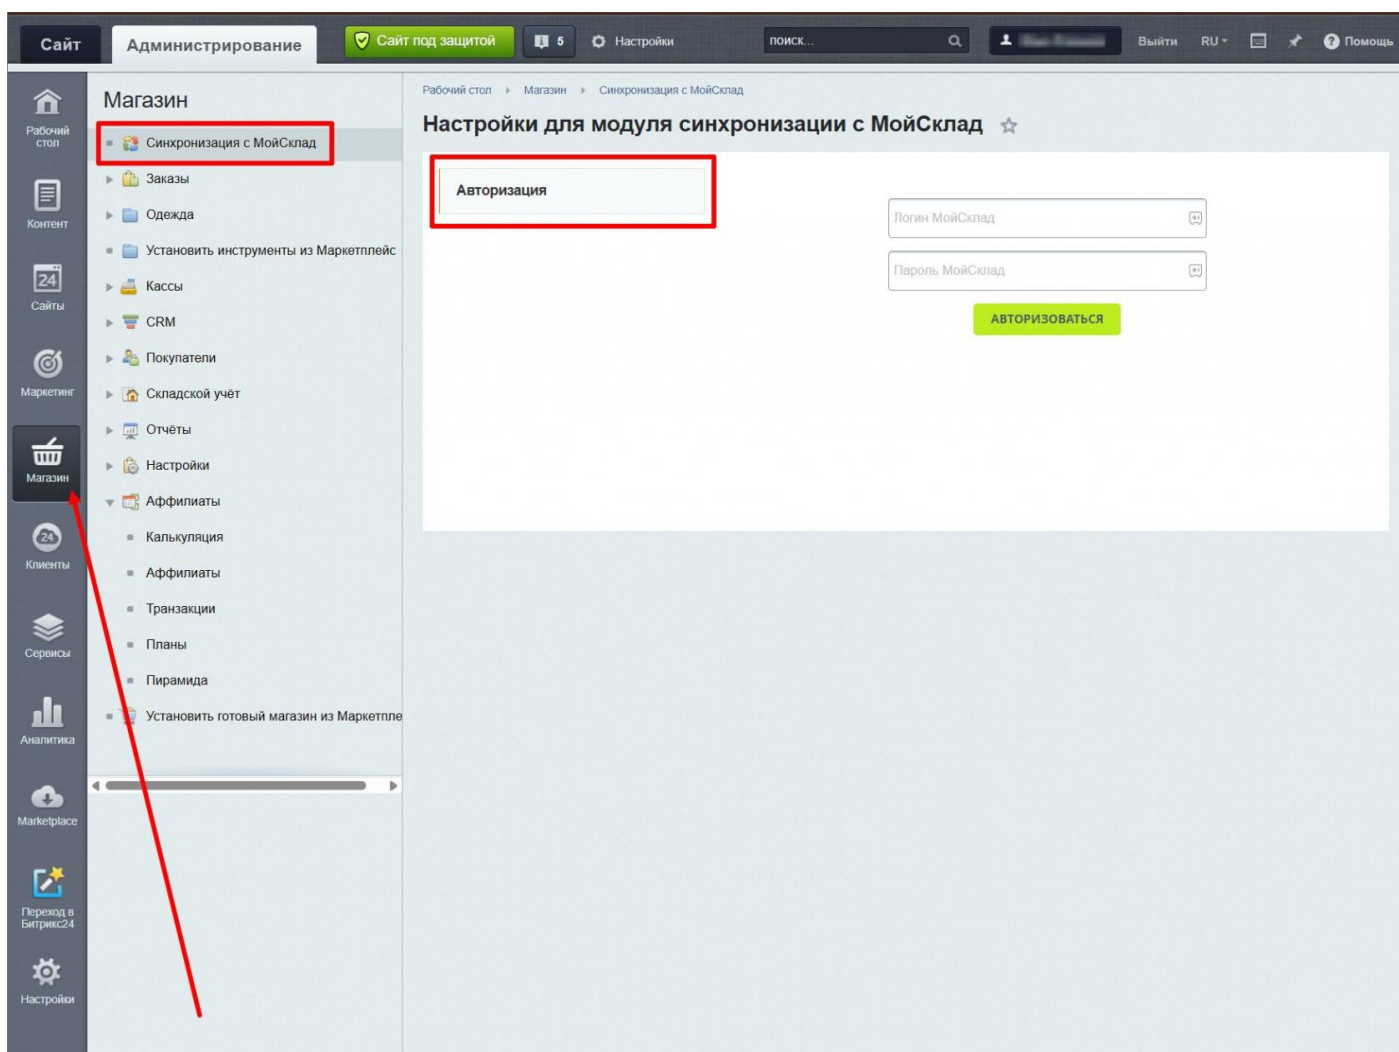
Сайт Администрирование Сайт под защитой 5 Настройки поиск... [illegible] Выйти RU Помощь

Рабочий стол
Контент
24 Сайты
Маркетинг
Магазин
24 Клиенты
Сервисы
Аналитика
Marketplace
Переход в Битрикс24
Настройки

Магазин

Синхронизация с МойСклад
Заказы
Одежда
Установить инструменты из Маркетплейс
Кассы
CRM
Покупатели
Складской учёт
Отчёты
Настройки
Аффилиаты
Калькуляция
Аффилиаты
Транзакции
Планы
Пирамида
Установить готовый магазин из Маркетпле

Рабочий стол › Магазин › Синхронизация с МойСклад

Настройки для модуля синхронизации с МойСклад

Авторизация

Логин МойСклад

Пароль МойСклад

АВТОРИЗОВАТЬСЯ